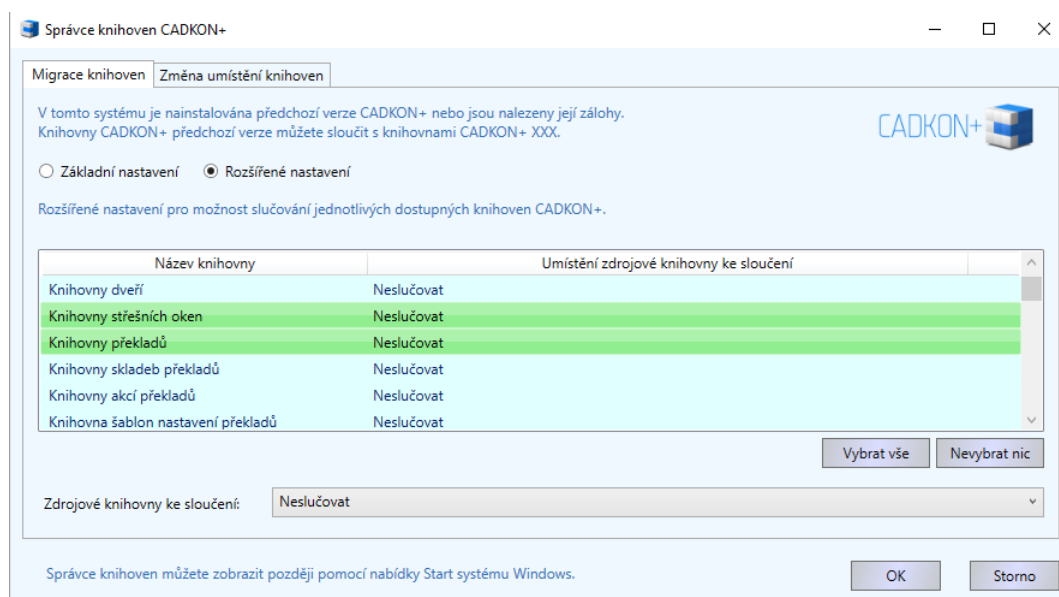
Správce knihoven CADKON+

Migrace knihoven | Změna umístění knihoven

V tomto systému je nainstalována předchozí verze CADKON+ nebo jsou nalezeny její zálohy.
Knihovny CADKON+ předchozí verze můžete sloučit s knihovnami CADKON+ XXX.

CADKON+

○ Základní nastavení ◉ Rozšířené nastavení

Rozšířené nastavení pro možnost slučování jednotlivých dostupných knihoven CADKON+.

| Název knihovny | Umístění zdrojové knihovny ke sloučení |
|---|---|
| Knihovny dveří | Neslučovat |
| Knihovny střešních oken | Neslučovat |
| Knihovny překladů | Neslučovat |
| Knihovny skladeb překladů | Neslučovat |
| Knihovny akcí překladů | Neslučovat |
| Knihovna šablon nastavení překladů | Neslučovat |

Vybrat vše | Nevybrat nic

Zdrojové knihovny ke sloučení: Neslučovat

Správce knihoven můžete zobrazit později pomocí nabídky Start systému Windows.

OK | Storno